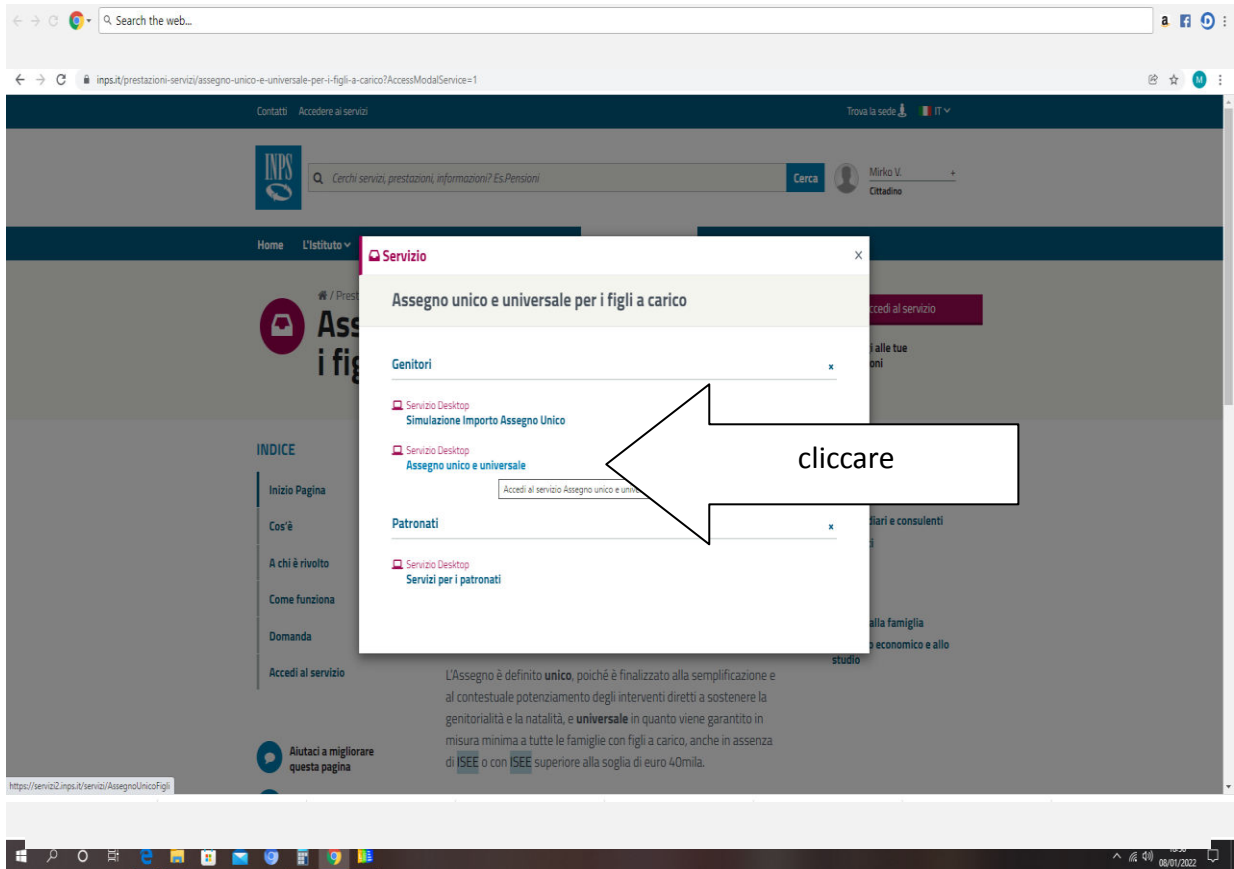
Search the web...

inps.it/prestazioni-servizi/assegno-unico-e-universale-per-i-figli-a-carico?AccessModalService=1

Contatti Accedere ai servizi

Trova la sede IT

INPS

Cerchi servizi, prestazioni, informazioni? Es.Pensioni

Cerca

Mirko V.
Cittadino

Home L'Istituto

/ Prest

Ass
i fig

INDICE

Inizio Pagina

Cos'è

A chi è rivolto

Come funziona

Domanda

Accedi al servizio

Servizio

Assegno unico e universale per i figli a carico

Genitori

Servizio Desktop
Simulazione Importo Assegno Unico

Servizio Desktop
Assegno unico e universale

Accedi al servizio Assegno unico e unive

cliccare

Patronati

Servizio Desktop
Servizi per i patronati

ccedi al servizio

i alle tue
oni

diari e consulenti
i

alla famiglia
economico e allo
studio

L'Assegno è definito unico, poiché è finalizzato alla semplificazione e al contestuale potenziamento degli interventi diretti a sostenere la genitorialità e la natalità, e universale in quanto viene garantito in misura minima a tutte le famiglie con figli a carico, anche in assenza di ISEE o con ISEE superiore alla soglia di euro 40mila.

Aiutaci a migliorare questa pagina

https://servizi2.inps.it/servizi/AssegnoUnicoFigli

08/01/2022